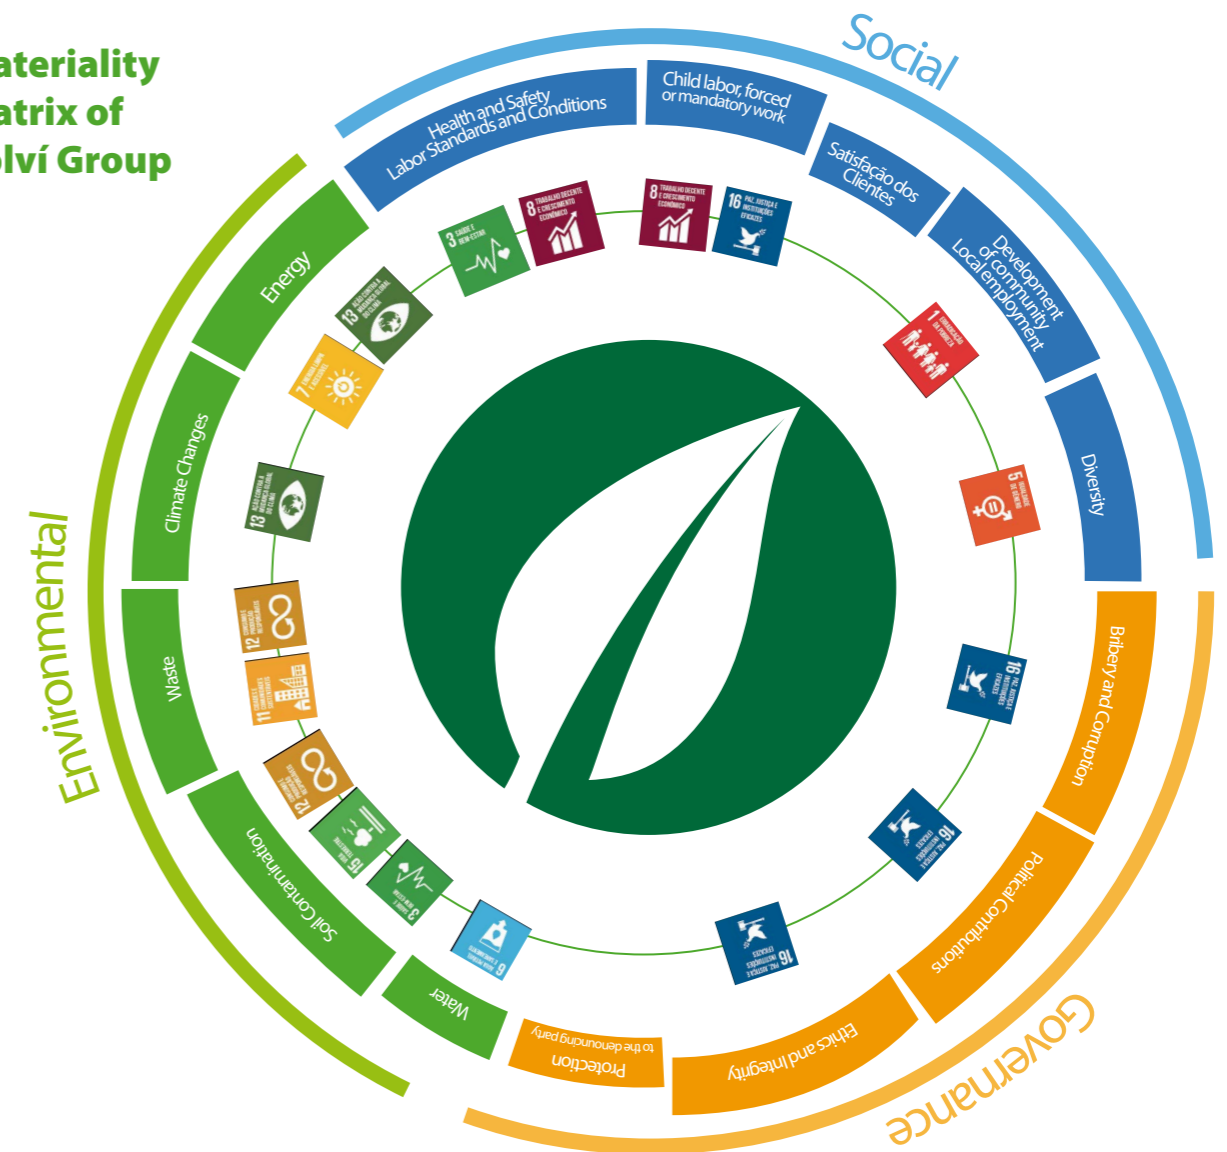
ateriality
atrix of
lví Group

Social

Health and Safety
Labor Standards and Conditions

Child labor, forced
or mandatory work

Satisfação dos
Clientes

Development
of community
Local employment

Diversity

Environmental

Energy

Climate Changes

Waste

Soil Contamination

Water

Governance

Bribery and Corruption

Political Contributions

Ethics and Integrity

Protection
to the denouncing party

3 SAÚDE E BEM-ESTAR

8 TRABALHO DECENTE E CRESCIMENTO ECONÔMICO

8 TRABALHO DECENTE E CRESCIMENTO ECONÔMICO

16 PAZ, JUSTIÇA E INSTITUIÇÕES EFICAZES

13 AÇÃO CONTRA A MUDANÇA GLOBAL DO CLIMA

7 ENERGIA LIMPA E ACESSÍVEL

1 ERRADICAÇÃO DA POBREZA

5 IGUALDADE DE GÊNERO

13 AÇÃO CONTRA A MUDANÇA GLOBAL DO CLIMA

12 CONSUMO E PRODUÇÃO RESPONSÁVEIS

11 CIDADES E COMUNIDADES SUSTENTÁVEIS

12 CONSUMO E PRODUÇÃO RESPONSÁVEIS

15 VIDA TERRESTRE

3 SAÚDE E BEM-ESTAR

6 ÁGUA POTÁVEL E SANEAMENTO

16 PAZ, JUSTIÇA E INSTITUIÇÕES EFICAZES

16 PAZ, JUSTIÇA E INSTITUIÇÕES EFICAZES

16 PAZ, JUSTIÇA E INSTITUIÇÕES EFICAZES